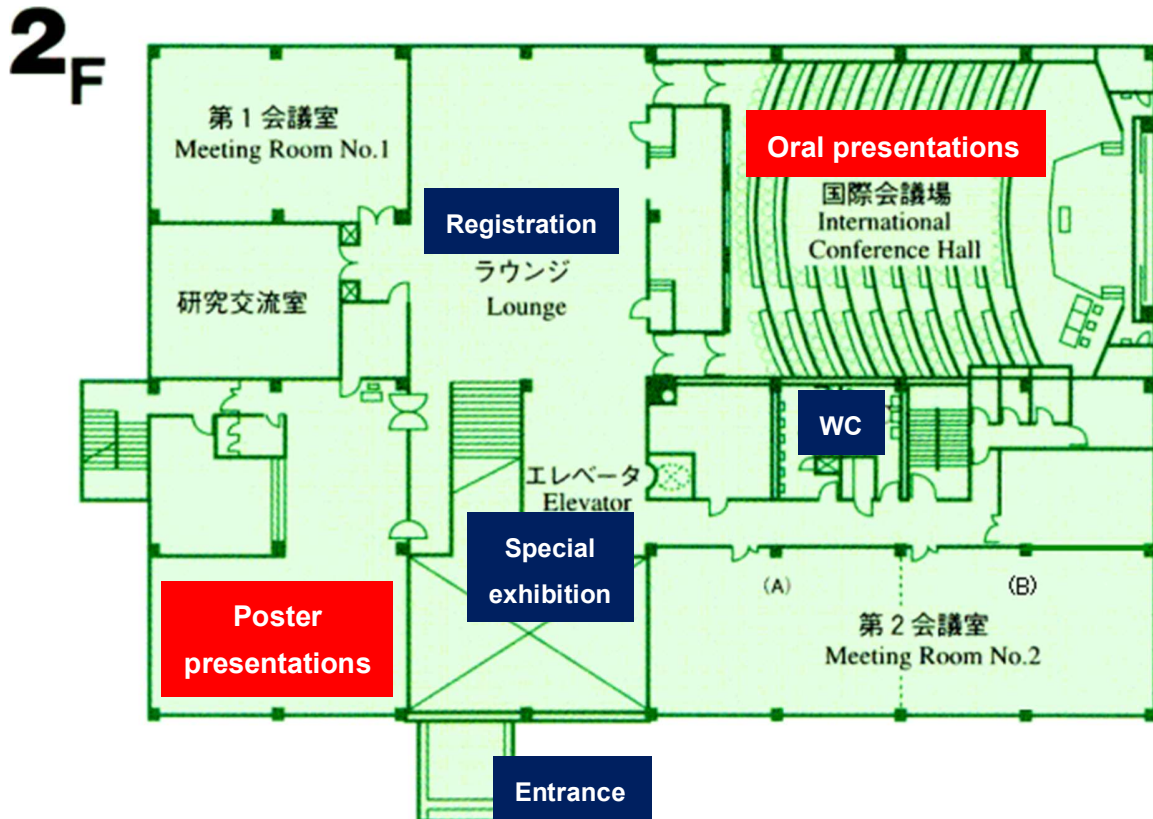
2F

第1会議室
Meeting Room No.1

Registration

ラウンジ
Lounge

Oral presentations

国際会議場
International
Conference Hall

研究交流室

WC

エレベータ
Elevator

Special exhibition

(A)

(B)

第2会議室
Meeting Room No.2

Poster presentations

Entrance